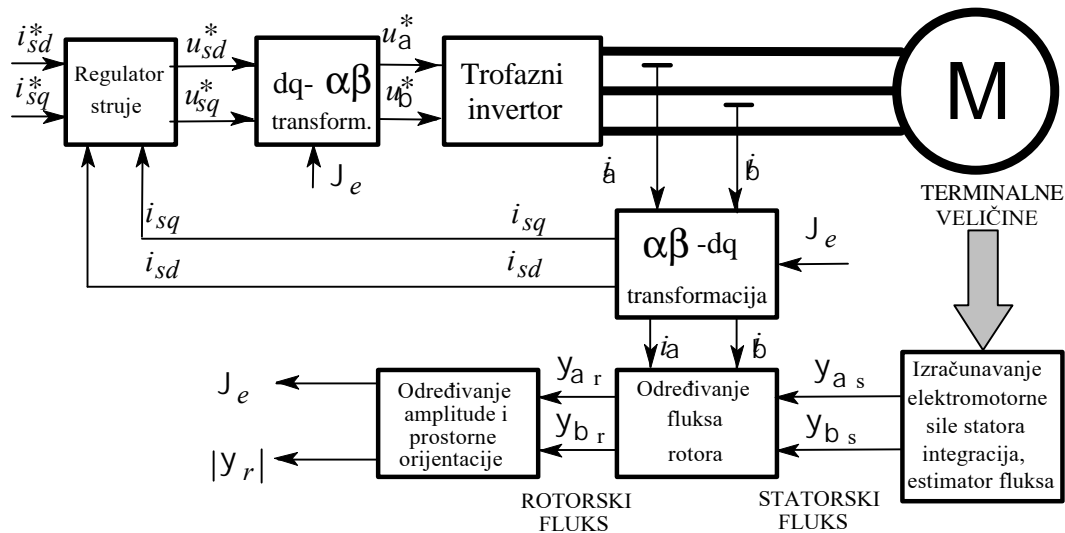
$i_{sd}^*$
$i_{sq}^*$
Regulator struje
$u_{sd}^*$
$u_{sq}^*$
dq- αβ transform.
$u_a^*$
$u_b^*$
Trofazni invertor
M
J $_e$
$i_a$
$i_b$
TERMINALNE VELIČINE
$i_{sq}$
$i_{sq}$
$i_{sd}$
$i_{sd}$
αβ -dq transformacija
J $_e$
$i_a$
$i_b$
J $_e$
Određivanje amplitude i prostorne orijentacije
y $_{a\ r}$
y $_{b\ r}$
Određivanje fluksa rotora
y $_{a\ s}$
y $_{b\ s}$
Izračunavanje elektromotorne sile statora integracija, estimator fluksa
|y $_r$|
ROTORSKI FLUKS
STATORSKI FLUKS